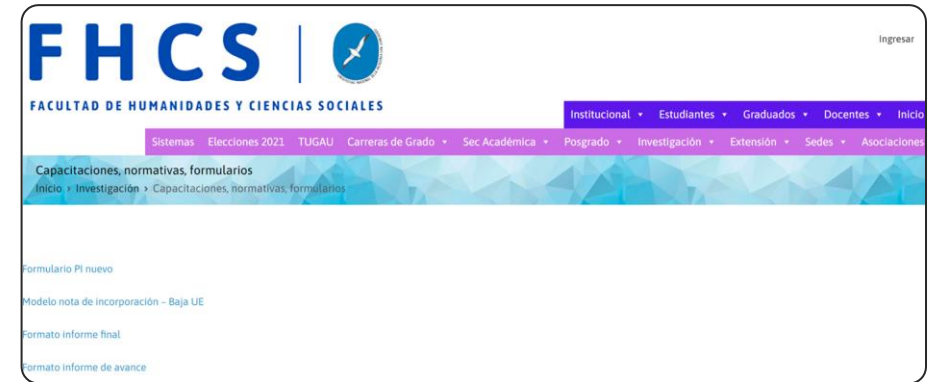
FHCS

FACULTAD DE HUMANIDADES Y CIENCIAS SOCIALES

Ingresar

Institucional • Estudiantes • Graduados • Docentes • Inicio

Sistemas Elecciones 2021 TUGAU Carreras de Grado • Sec Académica • Posgrado • Investigación • Extensión • Sedes • Asociaciones

Capacitaciones, normativas, formularios
Inicio › Investigación › Capacitaciones, normativas, formularios

Formulario PI nuevo

Modelo nota de incorporación – Baja UE

Formato informe final

Formato informe de avance